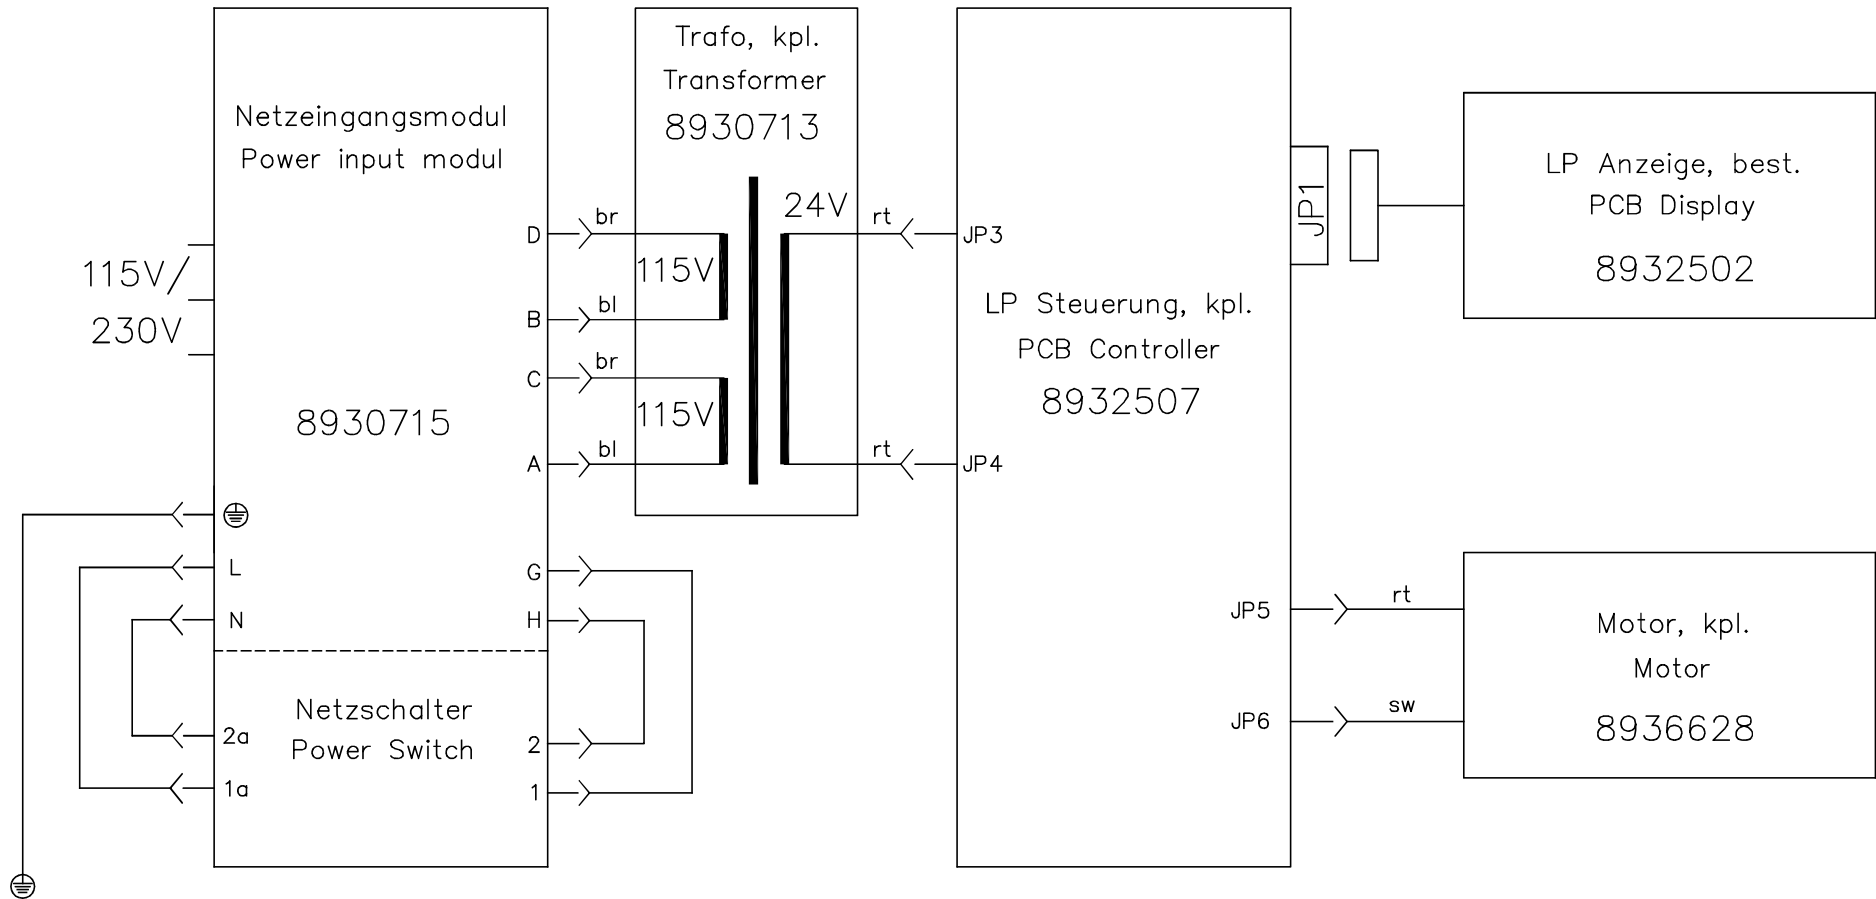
Netzeingangsmodul
Power input modul

115V/
230V

8930715

D
B
C
A

L
N

G
H

Netzschalter
Power Switch

2a
1a
2
1

Trafo, kpl.
Transformer
8930713

br
bl
br
bl

115V
115V
24V

rt
rt

JP3
JP4

LP Steuerung, kpl.
PCB Controller
8932507

JP1

LP Anzeige, best.
PCB Display
8932502

JP5
JP6

rt
sw

Motor, kpl.
Motor
8936628